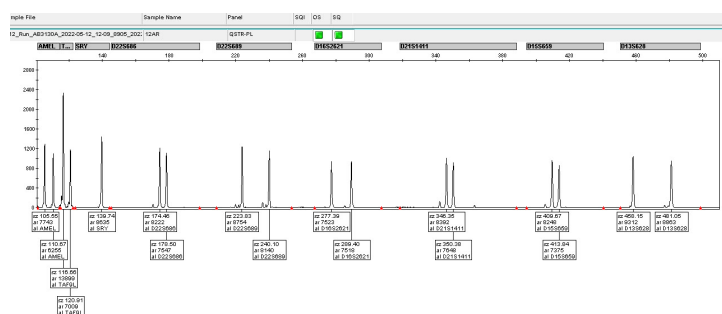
mple File | Sample Name | Panel | SQI | OS | SQ

12_Run_AB3130A_2022-05-12_12-09_0905_2022 | 12AR | QSTR-PL

AMEL | T... | SRY | D22S686 | D22S689 | D16S2621 | D21S1411 | D15S659 | D13S628

140 | 180 | 220 | 260 | 300 | 340 | 380 | 420 | 460 | 500

2800
2400
2000
1600
1200
800
400
0

sz 105.55
ar 7743
al AMEL

sz 110.67
ar 6255
al AMEL

sz 116.66
ar 13899
al TAF9L

sz 120.91
ar 7009
al TAF9L

sz 139.74
ar 9535
al SRY

sz 174.46
ar 8222
al D22S686

sz 178.50
ar 7547
al D22S686

sz 223.83
ar 8754
al D22S689

sz 240.10
ar 8140
al D22S689

sz 277.39
ar 7523
al D16S2621

sz 289.40
ar 7518
al D16S2621

sz 346.35
ar 8392
al D21S1411

sz 350.38
ar 7648
al D21S1411

sz 409.87
ar 8248
al D15S659

sz 413.84
ar 7375
al D15S659

sz 468.15
ar 9312
al D13S628

sz 481.05
ar 8863
al D13S628